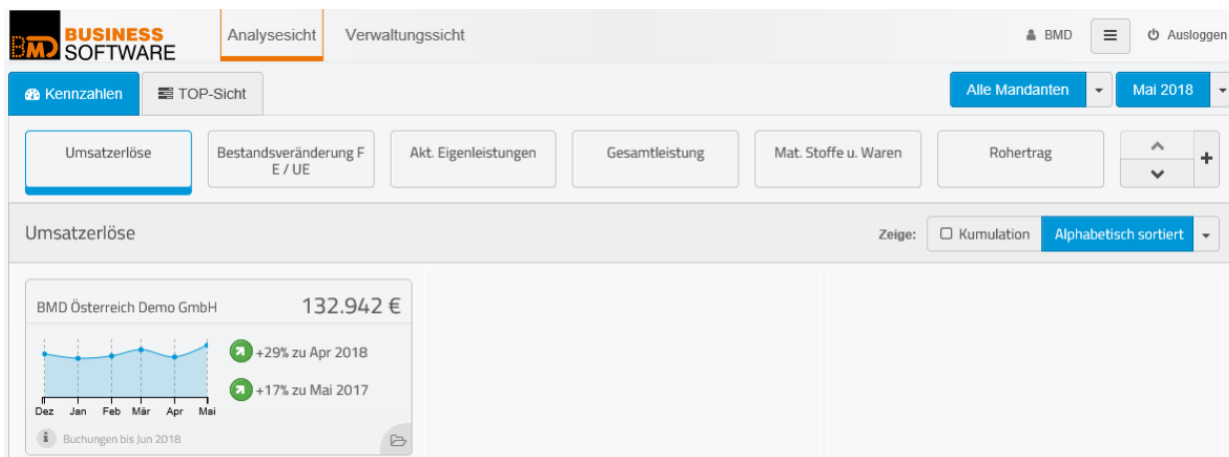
BMD BUSINESS SOFTWARE

Analysesicht Verwaltungssicht

BMD Ausloggen

Kennzahlen TOP-Sicht

Alle Mandanten Mai 2018

Umsatzerlöse

Bestandsveränderung F E / UE

Akt. Eigenleistungen

Gesamtleistung

Mat. Stoffe u. Waren

Rohertrag

+

Umsatzerlöse

Zeige: Kumulation Alphabetisch sortiert

BMD Österreich Demo GmbH 132.942 €

+29% zu Apr 2018

+17% zu Mai 2017

Dez Jan Feb Mär Apr Mai

Buchungen bis Jun 2018